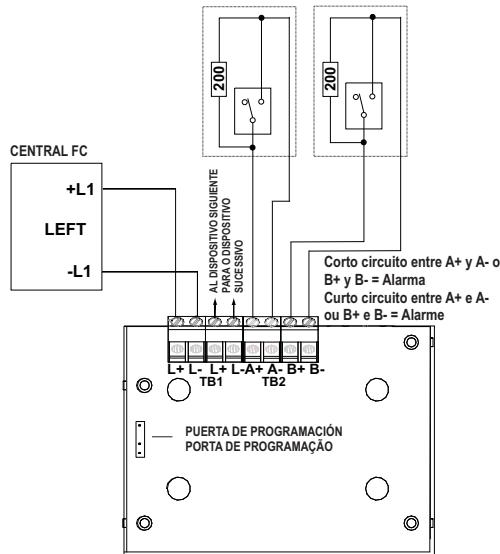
200

200

CENTRAL FC

+L1

LEFT

-L1

AL DISPOSITIVO SIGUIENTE
PARA O DISPOSITIVO
SUCESSIVO

Corto circuito entre A+ y A- o
B+ y B- = Alarma
Curto circuito entre A+ e A-
ou B+ e B- = Alarme

L+ L- L+ L- A+ A- B+ B-
TB1 TB2

PUERTA DE PROGRAMACIÓN
PORTA DE PROGRAMAÇÃO